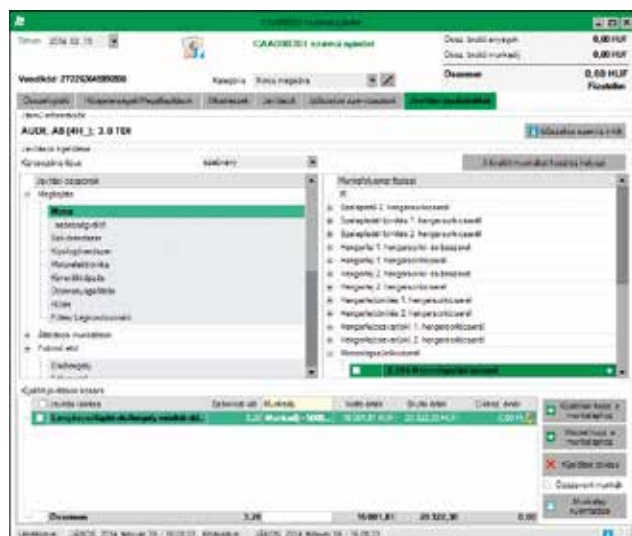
CAA000351 számú ajánlat

Dátum 2014. 02. 15.

CAA000351 számú ajánlat

Össz. bruttó anyagok 0,00 HUF
Össz. bruttó munkadíj 0,00 HUF

Vevőkód: 2722636495050
Kategória Rossz megjelenés

Összesen 0,00 HUF
Fizetendő

Ügyféladatok | Jármű | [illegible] | Jármű | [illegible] | Javítási munkafolyamat

AUDI, A6 (4H_), 3.0 TDI

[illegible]

Javítási csoportok
Megkeresés
Motor
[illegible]
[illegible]
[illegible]
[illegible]
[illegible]
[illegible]
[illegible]
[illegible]
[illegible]

Munkafolyamat lépései
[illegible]
Szelepfedél 2. hengersorkocsiban
Szelepfedél tömítés 1. hengersorkocsiban
Szelepfedél tömítés 2. hengersorkocsiban
Hengerfej 1. hengersor- és bal oldal
Hengerfej 1. hengersorkocsiban
Hengerfej 2. hengersor- és bal oldal
Hengerfej 2. hengersorkocsiban
Hengerfejtömítés 1. hengersorkocsiban
Hengerfejtömítés 2. hengersorkocsiban
Hengerfejcsavarok 1. hengersorkocsiban
Hengerfejcsavarok 2. hengersorkocsiban
Motorolajszivattyú
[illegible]

Kijelölt javítások listája
| Munka címe | Szükséges idő | Munkadíj | Nettó ár | Bruttó ár | Cikkszám | Árrés |
|---|---|---|---|---|---|---|
| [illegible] | 3,20 | Munkadíj - 5000... | 16 001,81 HUF | 20 322,30 HUF | | 0,00 H... |

Összesen 3,20 16 001,81 20 322,30 0,00

Kijelölt hozzáadása a munkalaphoz
Munka hozzáadása a munkalaphoz
Kijelölés törlése
Összesített munkák
Munkalap nyomtatása

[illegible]